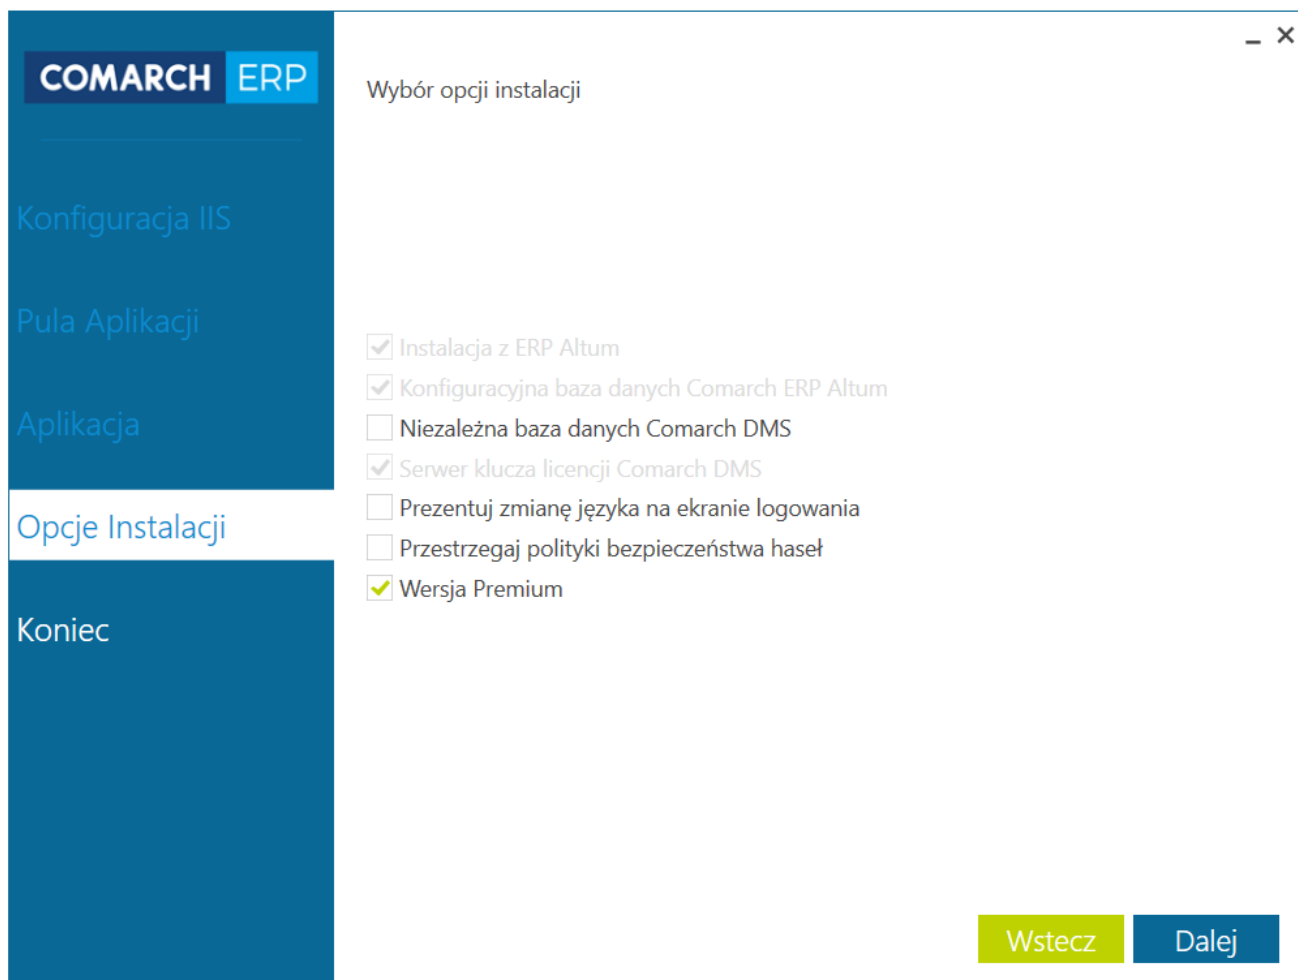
COMARCH ERP

Konfiguracja IIS

Pula Aplikacji

Aplikacja

Opcje Instalacji

Koniec

_ ×

Wybór opcji instalacji

Instalacja z ERP Altum

Konfiguracyjna baza danych Comarch ERP Altum

Niezależna baza danych Comarch DMS

Serwer klucza licencji Comarch DMS

Prezentuj zmianę języka na ekranie logowania

Przestrzegaj polityki bezpieczeństwa haseł

Wersja Premium

Wstecz

Dalej